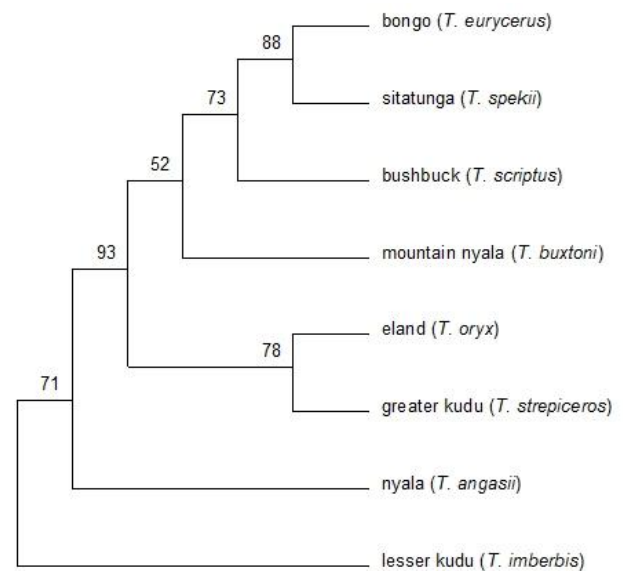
88
bongo (T. eurycerus)

73
sitatunga (T. spekii)

52
bushbuck (T. scriptus)

93
mountain nyala (T. buxtoni)

78
eland (T. oryx)

71
greater kudu (T. strepiceros)

nyala (T. angasii)

lesser kudu (T. imberbis)